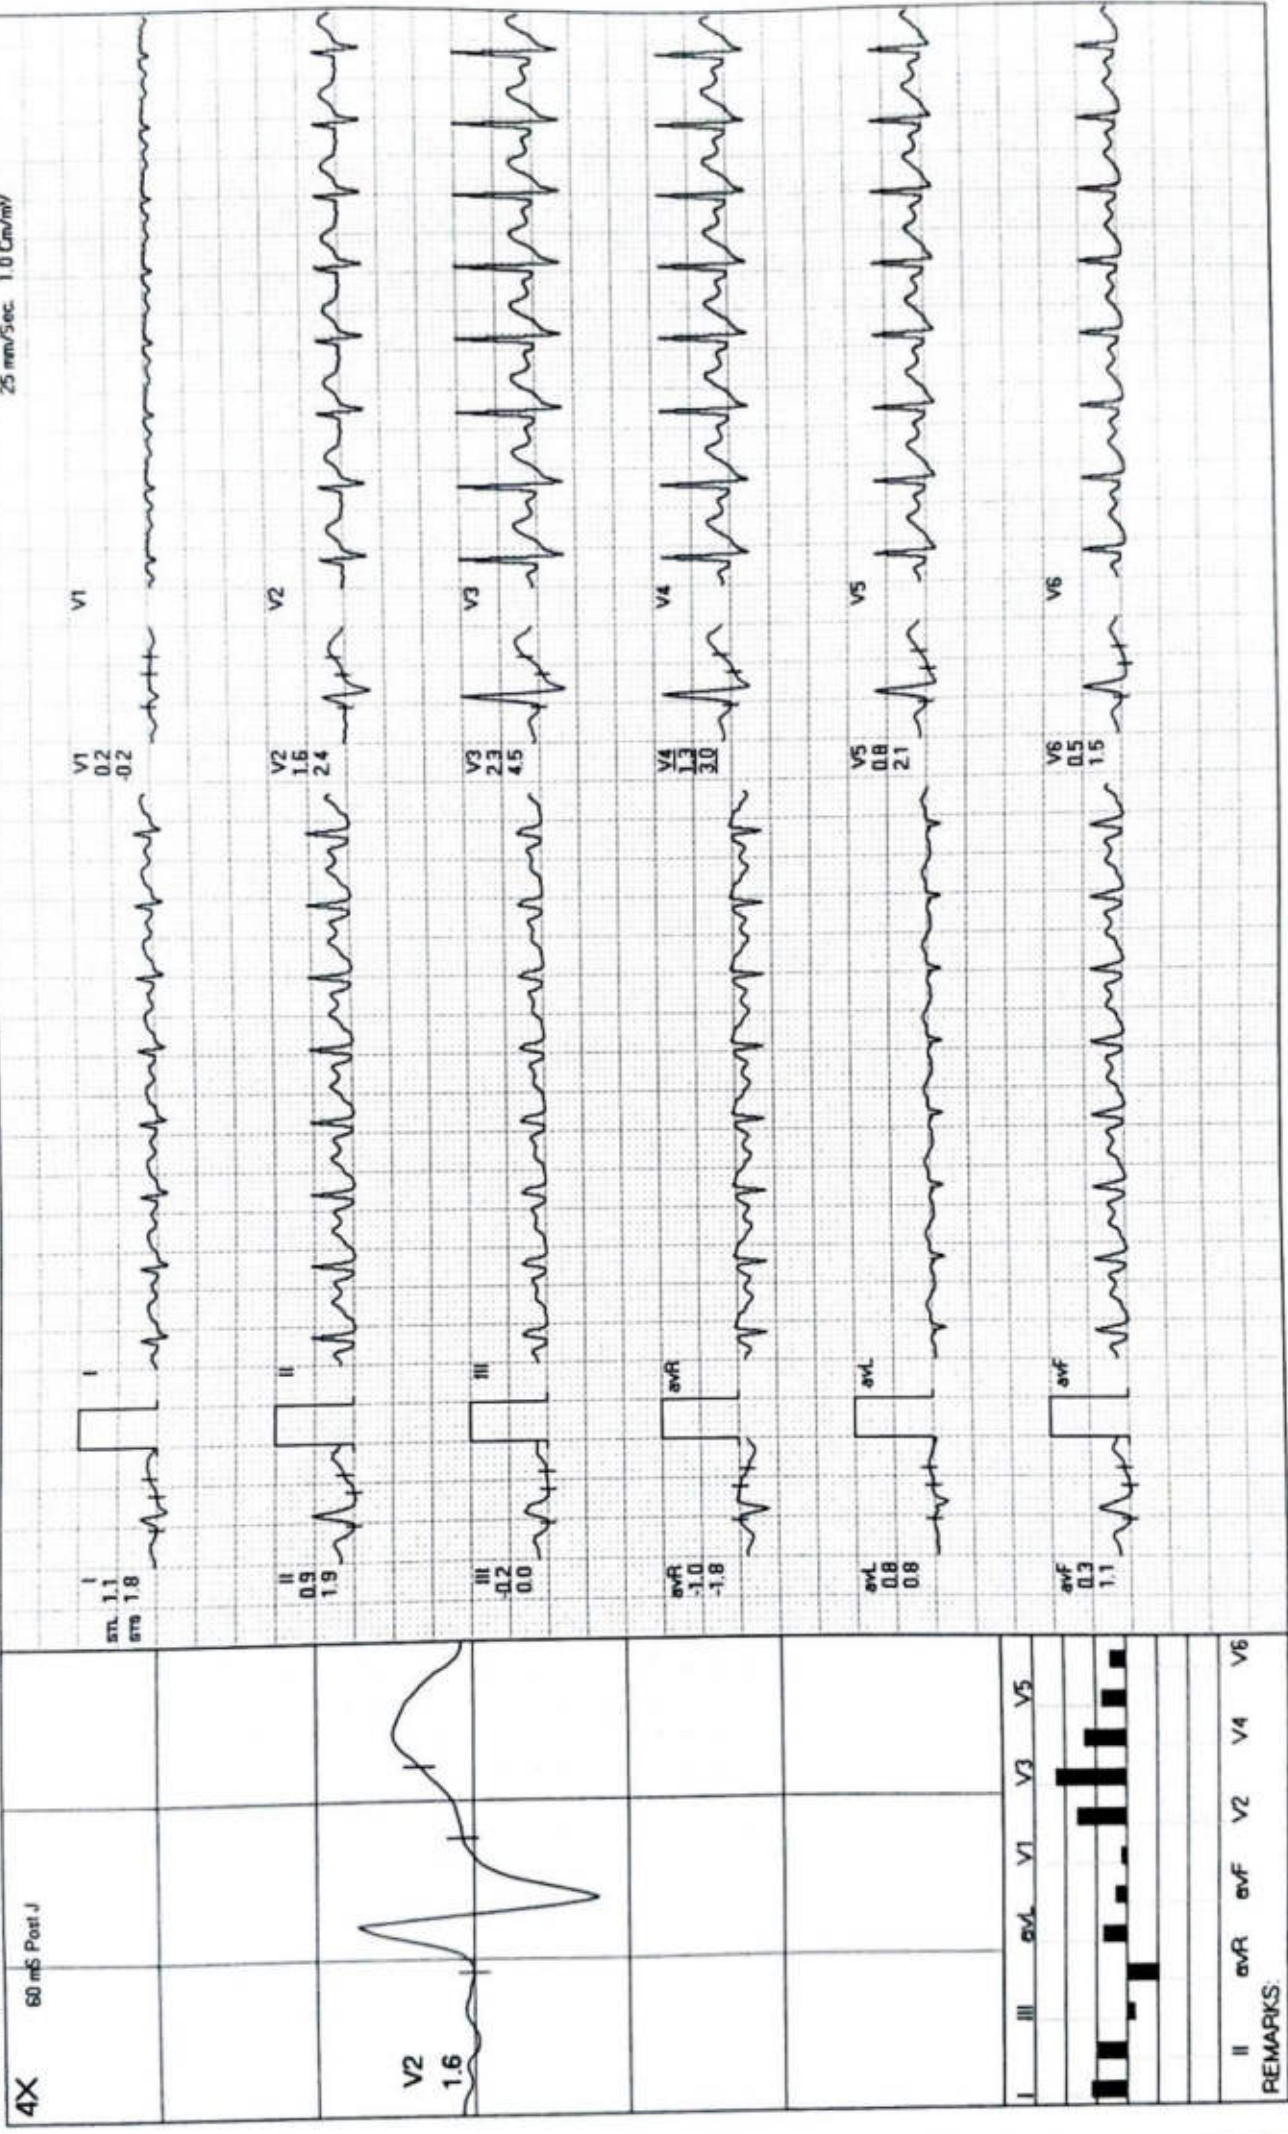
4X
60 mS Post J
V2
1.6
I III aVL V1 V3 V5
II aVR aVF V2 V4 V6
REMARKS:

I
STL 1.1
STS 1.8
I

II
0.9
1.9
II

III
-0.2
0.0
III

aVR
-1.0
-1.8
aVR

aVL
0.8
0.8
aVL

aVF
0.3
1.1
aVF

V1
0.2
-0.2
V1

V2
1.6
2.4
V2

V3
2.3
4.5
V3

V4
1.3
3.0
V4

V5
0.8
2.1
V5

V6
0.5
1.5
V6

25 mm/Sec. 1.0 Cm/mV